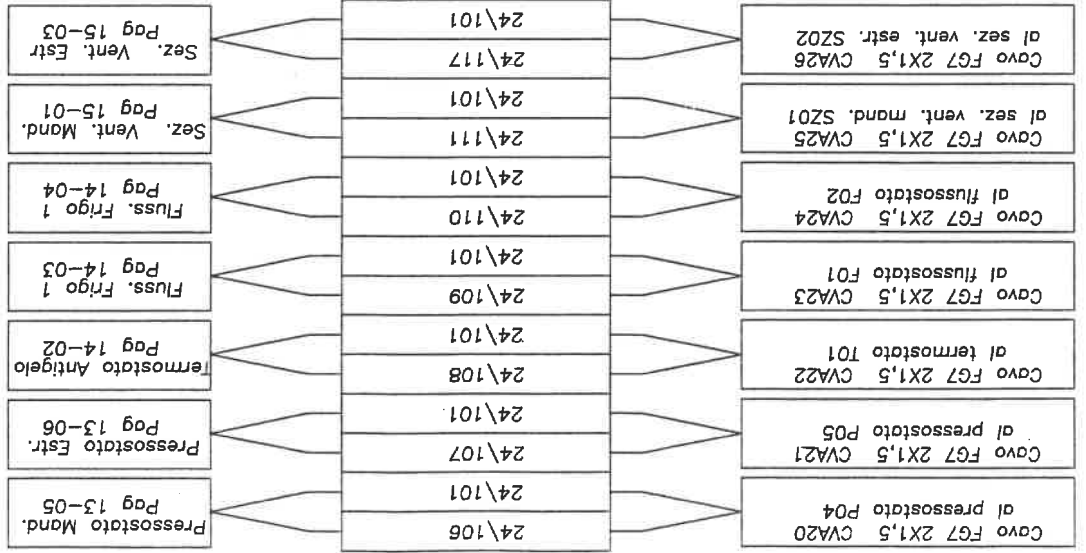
Pressostato Mand.
Pag 13-05

24\106
24\101

Cavo FG7 2X1,5 CVA20
al pressostato P04

Pressostato Estr.
Pag 13-06

24\107
24\101

Cavo FG7 2X1,5 CVA21
al pressostato P05

Termostato Antigelo
Pag 14-02

24\108
24\101

Cavo FG7 2X1,5 CVA22
al termostato T01

Fluss. Frigo 1
Pag 14-03

24\109
24\101

Cavo FG7 2X1,5 CVA23
al flussostato F01

Fluss. Frigo 1
Pag 14-04

24\110
24\101

Cavo FG7 2X1,5 CVA24
al flussostato F02

Sez. Vent. Mand.
Pag 15-01

24\111
24\101

Cavo FG7 2X1,5 CVA25
al sez. vent. mand. SZ01

Sez. Vent. Estr
Pag 15-03

24\117
24\101

Cavo FG7 2X1,5 CVA26
al sez. vent. estr. SZ02